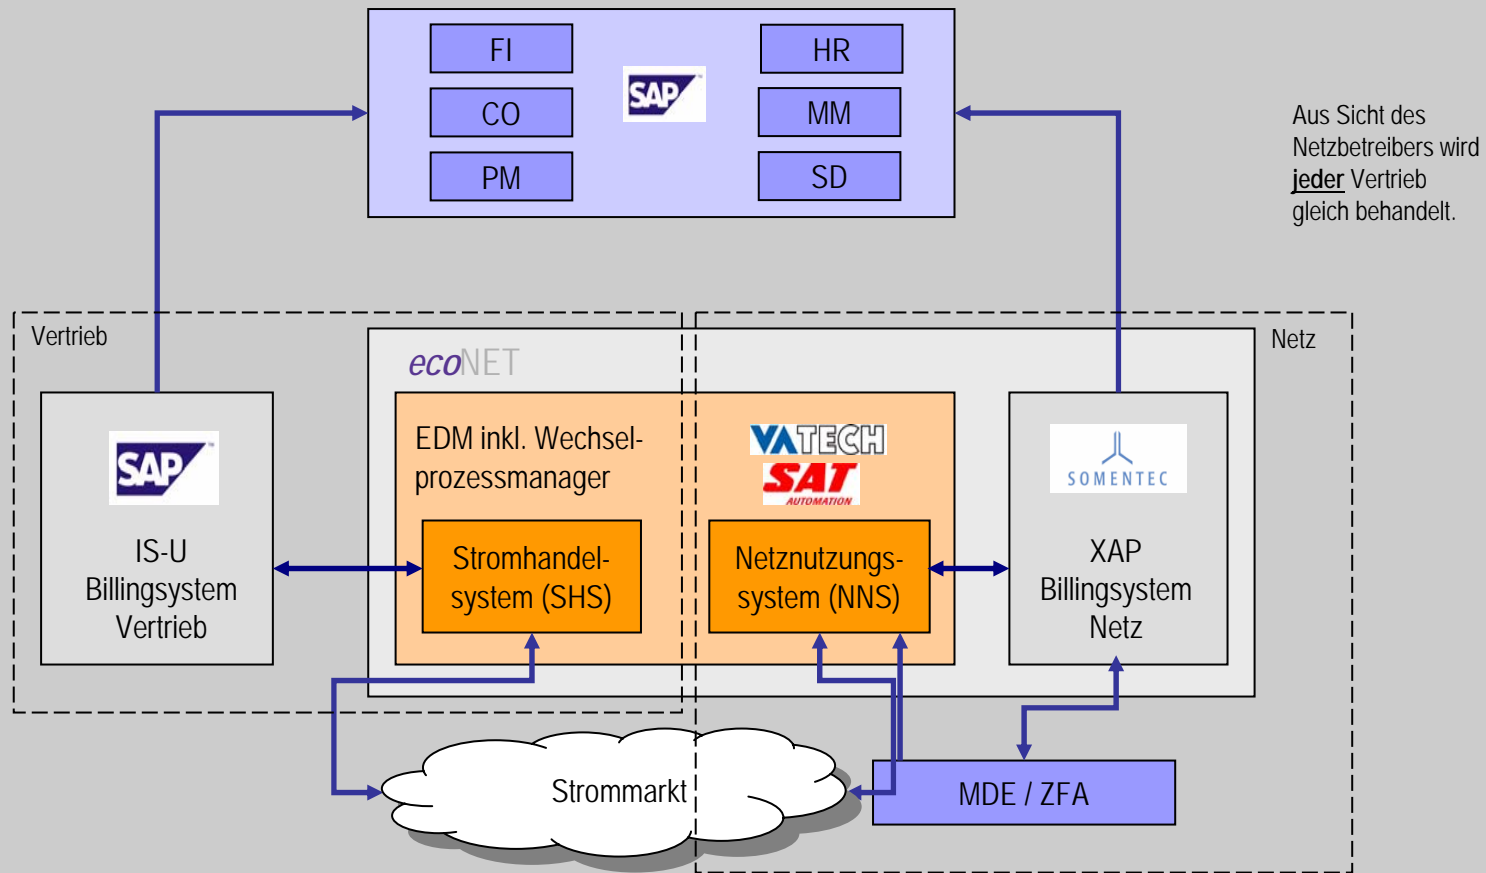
FI
CO
PM
SAP
HR
MM
SD

Aus Sicht des Netzbetreibers wird jeder Vertrieb gleich behandelt.

Vertrieb
Netz
ecoNET

SAP
IS-U Billingsystem Vertrieb

EDM inkl. Wechselprozessmanager
Stromhandelsystem (SHS)

VATECH
SAT AUTOMATION
Netznutzungssystem (NNS)

SOMENTEC
XAP Billingsystem Netz

Strommarkt
MDE / ZFA